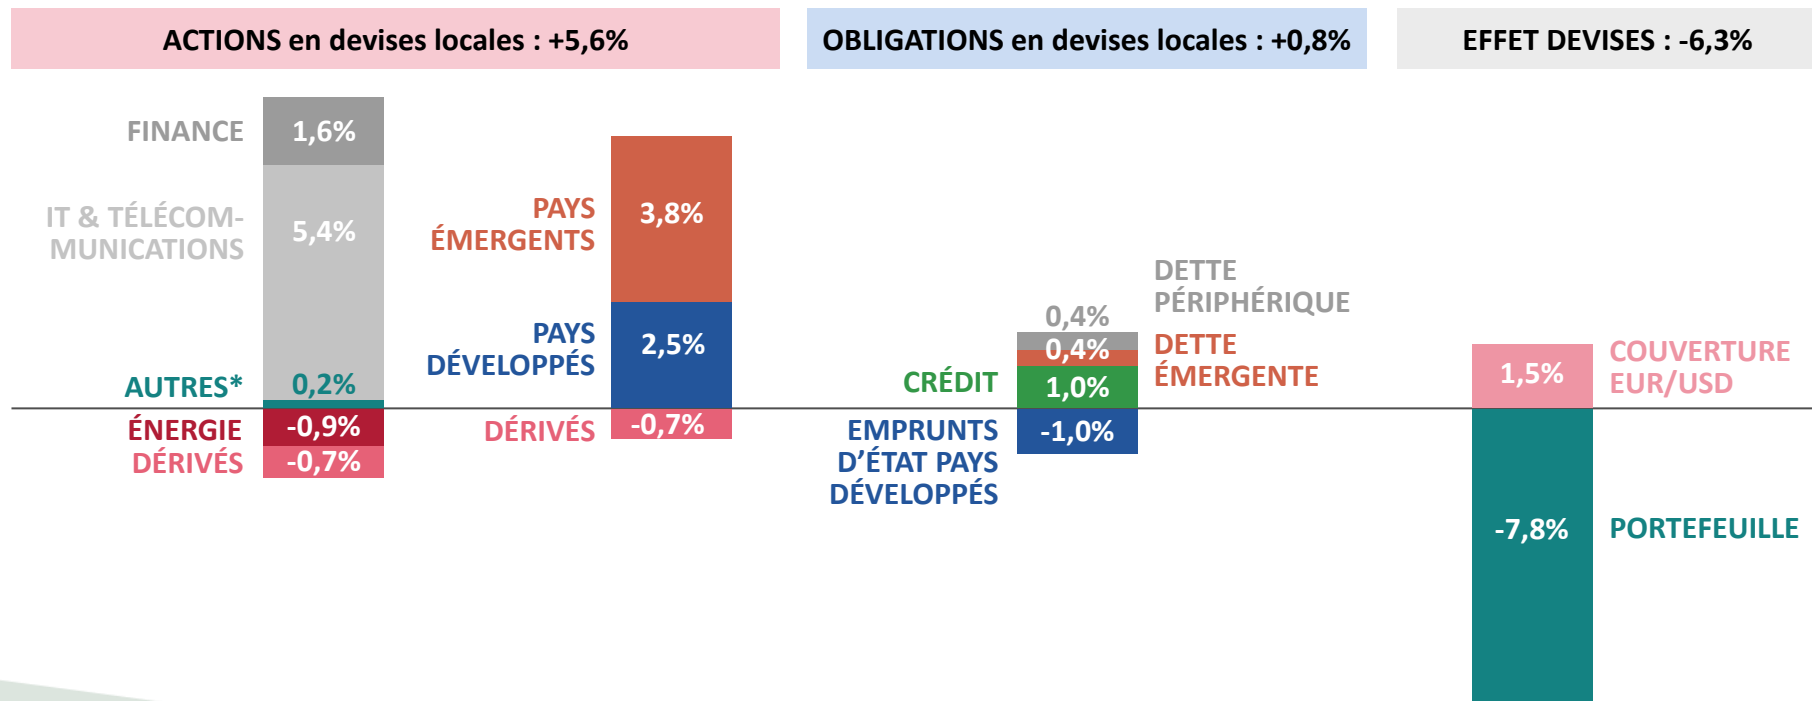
ACTIONS en devises locales : +5,6%

OBLIGATIONS en devises locales : +0,8%

EFFET DEVISES : -6,3%

FINANCE 1,6%
IT & TÉLÉCOMMUNICATIONS 5,4%
AUTRES* 0,2%
ÉNERGIE -0,9%
DÉRIVÉS -0,7%

PAYS ÉMERGENTS 3,8%
PAYS DÉVELOPPÉS 2,5%
DÉRIVÉS -0,7%

0,4% DETTE PÉRIPHÉRIQUE
0,4% DETTE ÉMERGENTE
CRÉDIT 1,0%
EMPRUNTS D'ÉTAT PAYS DÉVELOPPÉS -1,0%

1,5% COUVERTURE EUR/USD
-7,8% PORTEFEUILLE